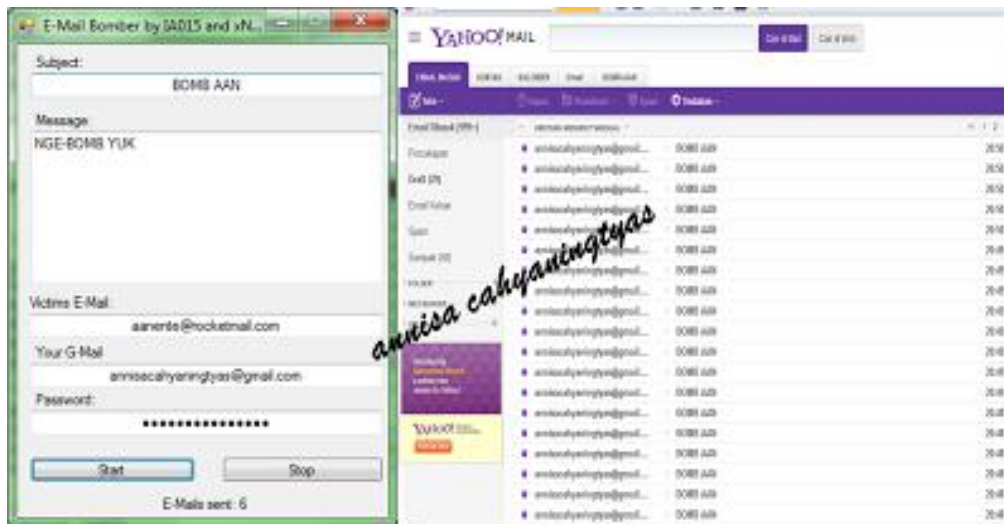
E-Mail Bomber by IA015 and xN...

Subject:

BOMB AAN

Message:

NGE-BOMB YUK

Victims E-Mail:

aarento@rocketmail.com

Your G-Mail:

annisacahyaningtyas@gmail.com

Password:

••••••••••••••••

Start

Stop

E-Mails sent: 6

YAHOO! MAIL

annisa cahyaningtyas

| | |
|---|---|
| annisacahyaningtyas@gmail... | BOMB AAN |
| annisacahyaningtyas@gmail... | BOMB AAN |
| annisacahyaningtyas@gmail... | BOMB AAN |
| annisacahyaningtyas@gmail... | BOMB AAN |
| annisacahyaningtyas@gmail... | BOMB AAN |
| annisacahyaningtyas@gmail... | BOMB AAN |
| annisacahyaningtyas@gmail... | BOMB AAN |
| annisacahyaningtyas@gmail... | BOMB AAN |
| annisacahyaningtyas@gmail... | BOMB AAN |
| annisacahyaningtyas@gmail... | BOMB AAN |
| annisacahyaningtyas@gmail... | BOMB AAN |
| annisacahyaningtyas@gmail... | BOMB AAN |
| annisacahyaningtyas@gmail... | BOMB AAN |
| annisacahyaningtyas@gmail... | BOMB AAN |
| annisacahyaningtyas@gmail... | BOMB AAN |
| annisacahyaningtyas@gmail... | BOMB AAN |
| annisacahyaningtyas@gmail... | BOMB AAN |
| annisacahyaningtyas@gmail... | BOMB AAN |

YAHOO!